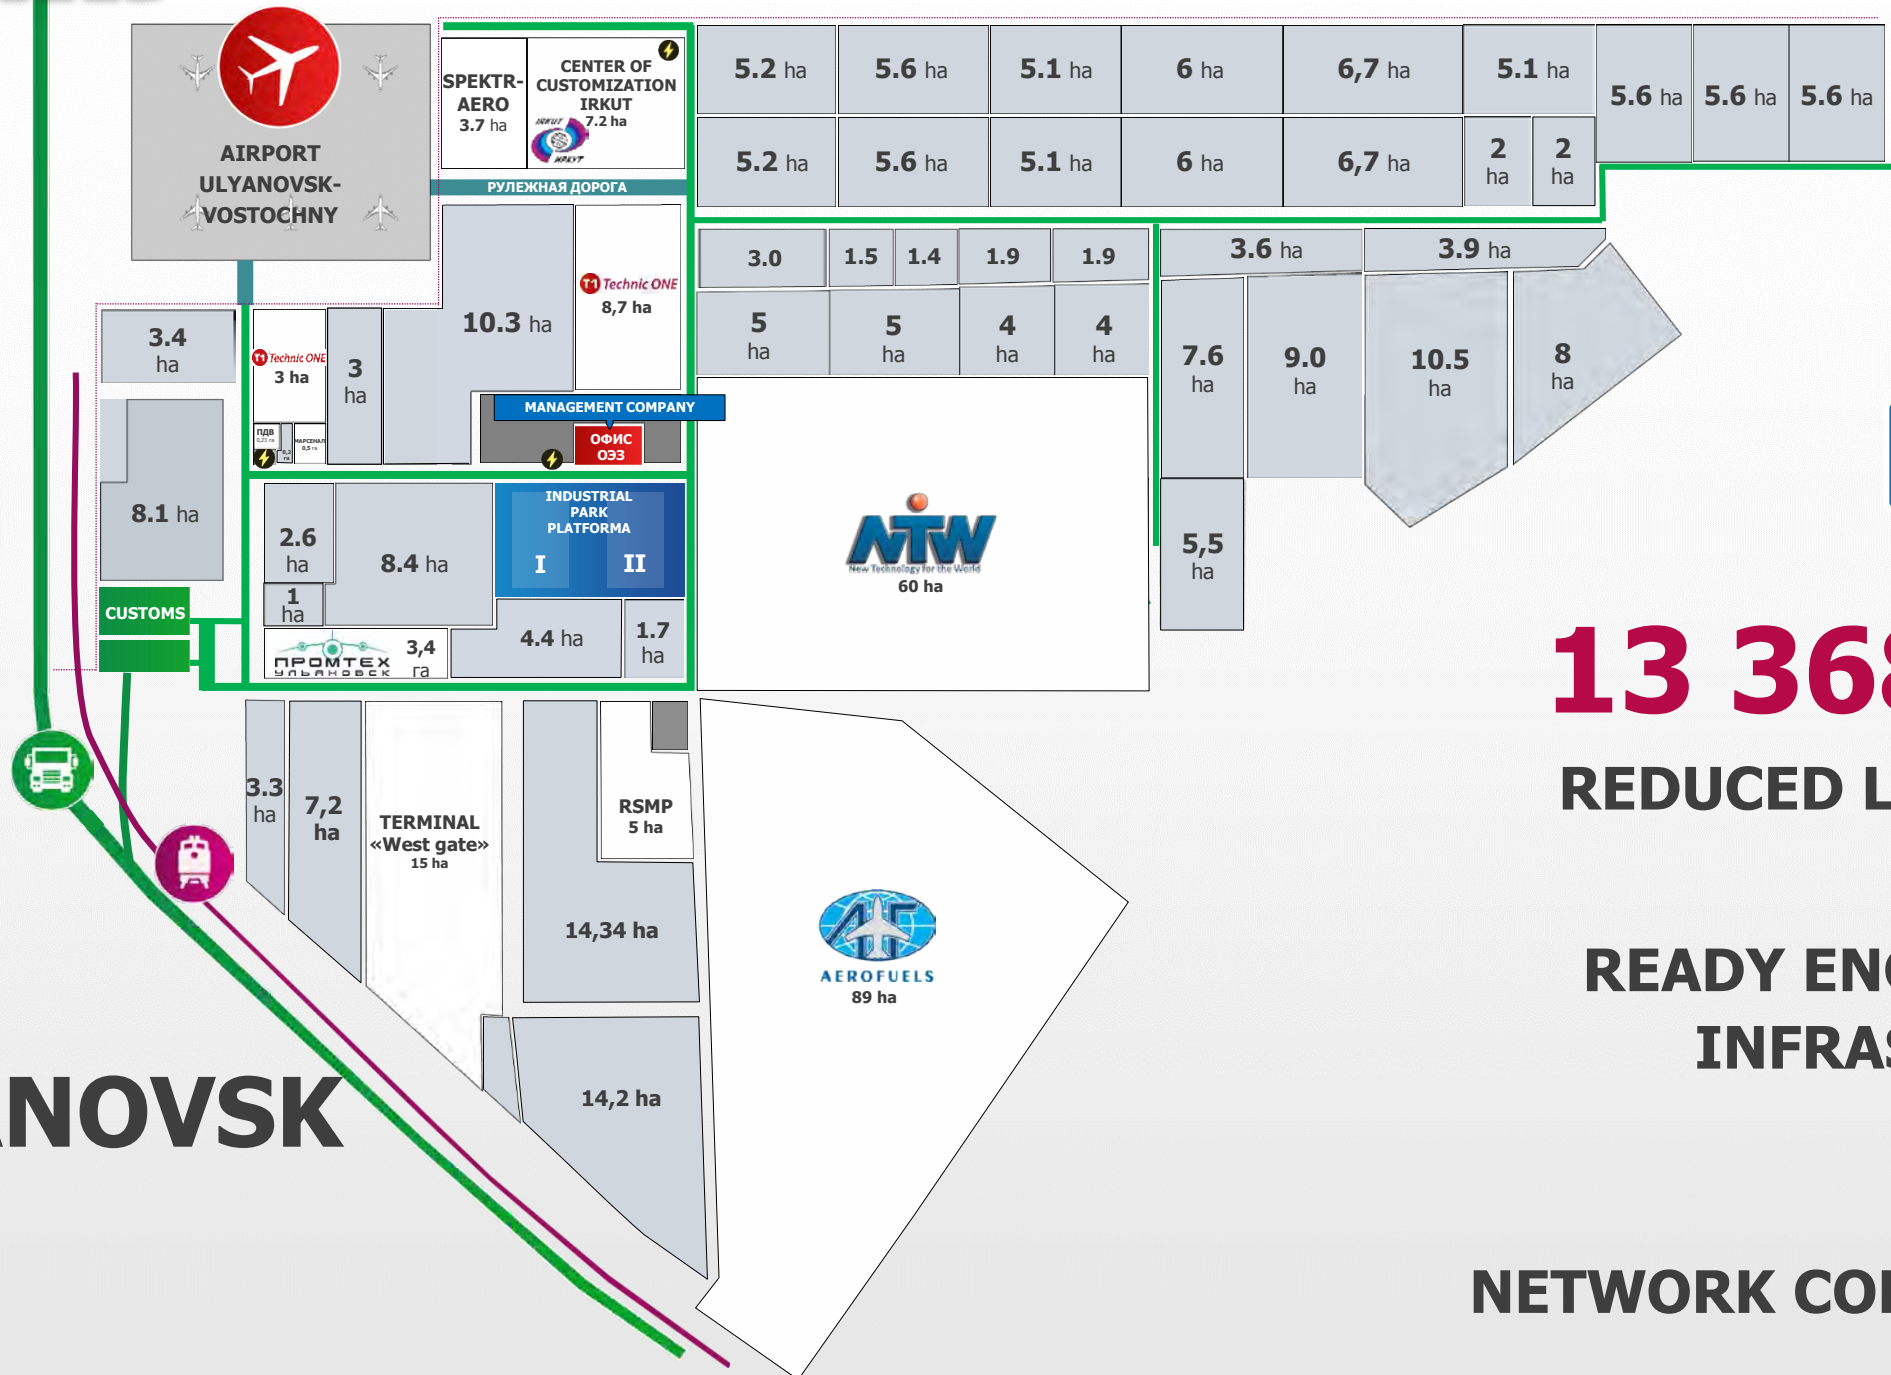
AIRPORT ULYANOVSK-VOSTOCHNY

SPEKTR-AERO 3.7 ha

CENTER OF CUSTOMIZATION IRKUT 7.2 ha

РУЛЕЖНАЯ ДОРОГА

5.2 ha
5.6 ha
5.1 ha
6 ha
6,7 ha
5.1 ha
5.6 ha
5.6 ha
5.6 ha
5.2 ha
5.6 ha
5.1 ha
6 ha
6,7 ha
2 ha
2 ha

3.0
1.5
1.4
1.9
1.9
3.6 ha
3.9 ha
5 ha
5 ha
4 ha
4 ha

3.4 ha
Technic ONE 3 ha
3 ha
10.3 ha
Technic ONE 8,7 ha
7.6 ha
9.0 ha
10.5 ha
8 ha

ПДВ
МАРСЕНАЛ

MANAGEMENT COMPANY
ОФИС ОЭЗ

8.1 ha
2.6 ha
8.4 ha
INDUSTRIAL PARK PLATFORMA
I
II
1 ha
NTW
New Technology for the World
60 ha
5,5 ha

CUSTOMS
ПРОМТЕХ УЛЬЯНОВСК
3,4 га
4.4 ha
1.7 ha

13 36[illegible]

REDUCED L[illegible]

3.3 ha
7,2 ha
TERMINAL «West gate» 15 ha
RSMP 5 ha
14,34 ha
AEROFUELS 89 ha

READY EN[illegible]
INFRA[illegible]

14,2 ha

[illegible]NOVSK

NETWORK CO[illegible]